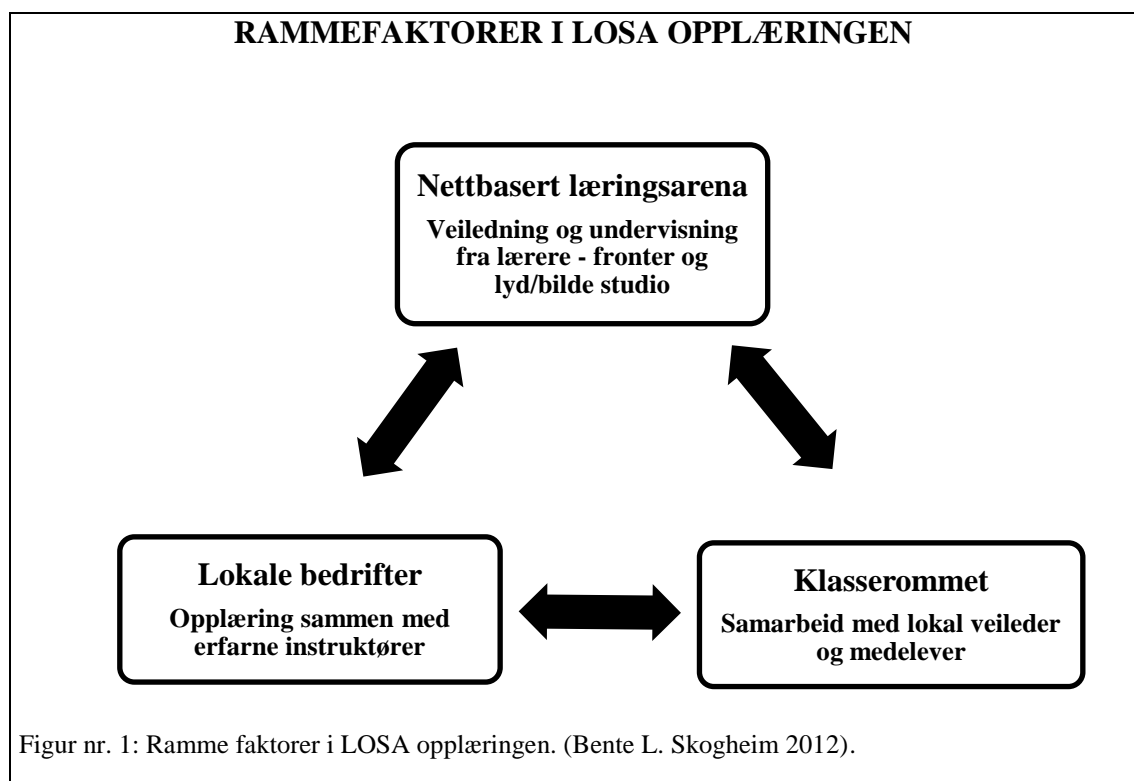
RAMMEFAKTORER I LOSA OPPLÆRINGEN

Nettbasert læringsarena

Veiledning og undervisning fra lærere - fronter og lyd/bilde studio

Lokale bedrifter

Opplæring sammen med erfarne instruktører

Klasserommet

Samarbeid med lokal veileder og medelever

Figur nr. 1: Ramme faktorer i LOSA opplæringen. (Bente L. Skogheim 2012).